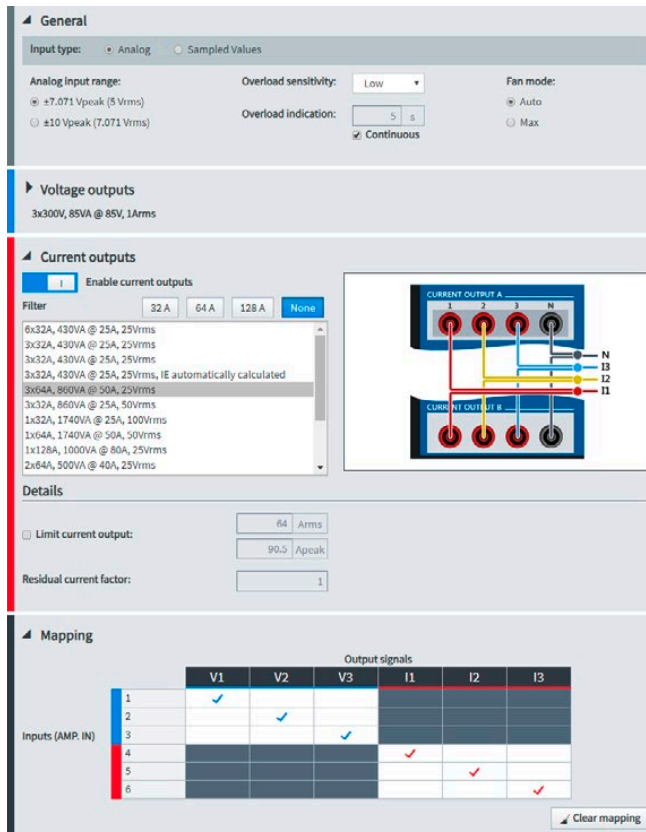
◢ General

Input type: Analog Sampled Values

Analog input range:
±7.071 Vpeak (5 Vrms)
±10 Vpeak (7.071 Vrms)

Overload sensitivity: Low
Overload indication: 5 s
Continuous

Fan mode:
Auto
Max

▶ Voltage outputs

3x300V, 85VA @ 85V, 1Arms

◢ Current outputs

Enable current outputs

Filter 32 A 64 A 128 A None

6x32A, 430VA @ 25A, 25Vrms
3x32A, 430VA @ 25A, 25Vrms
3x32A, 430VA @ 25A, 25Vrms
3x32A, 430VA @ 25A, 25Vrms, IE automatically calculated
3x64A, 860VA @ 50A, 25Vrms
3x32A, 860VA @ 25A, 50Vrms
1x32A, 1740VA @ 25A, 100Vrms
1x64A, 1740VA @ 50A, 50Vrms
1x128A, 1000VA @ 80A, 25Vrms
2x64A, 500VA @ 40A, 25Vrms

CURRENT OUTPUT A
1 2 3 N
N
I3
I2
I1
CURRENT OUTPUT B

Details

Limit current output: 64 Arms
90.5 Apeak

Residual current factor: 1

◢ Mapping

Output signals

| | | V1 | V2 | V3 | I1 | I2 | I3 |
|---|---|---|---|---|---|---|---|
| Inputs (AMP. IN) | 1 | ✓ | | | | | |
| | 2 | | ✓ | | | | |
| | 3 | | | ✓ | | | |
| | 4 | | | | ✓ | | |
| | 5 | | | | | ✓ | |
| | 6 | | | | | | ✓ |

Clear mapping